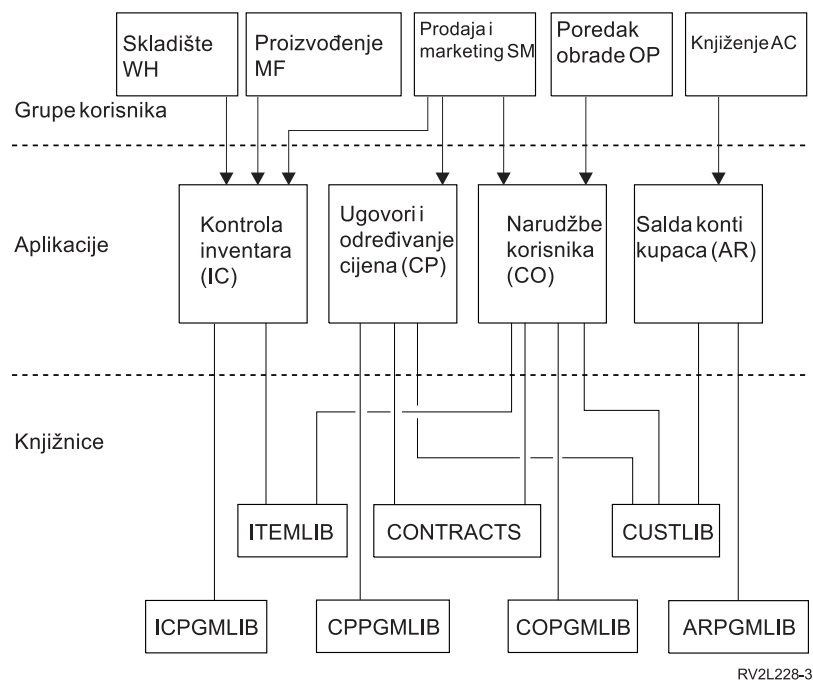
Skladište WH

Proizvođenje MF

Prodaja i marketing SM

Poredak obrade OP

Knjiženje AC

Grupe korisnika

Aplikacije

Kontrola inventara (IC)

Ugovori i određivanje cijena (CP)

Narudžbe korisnika (CO)

Salda konti kupaca (AR)

Knjižnice

ITEMLIB

CONTRACTS

CUSTLIB

ICPGMLIB

CPPGMLIB

COPGMLIB

ARPGMLIB

RV2L228-3